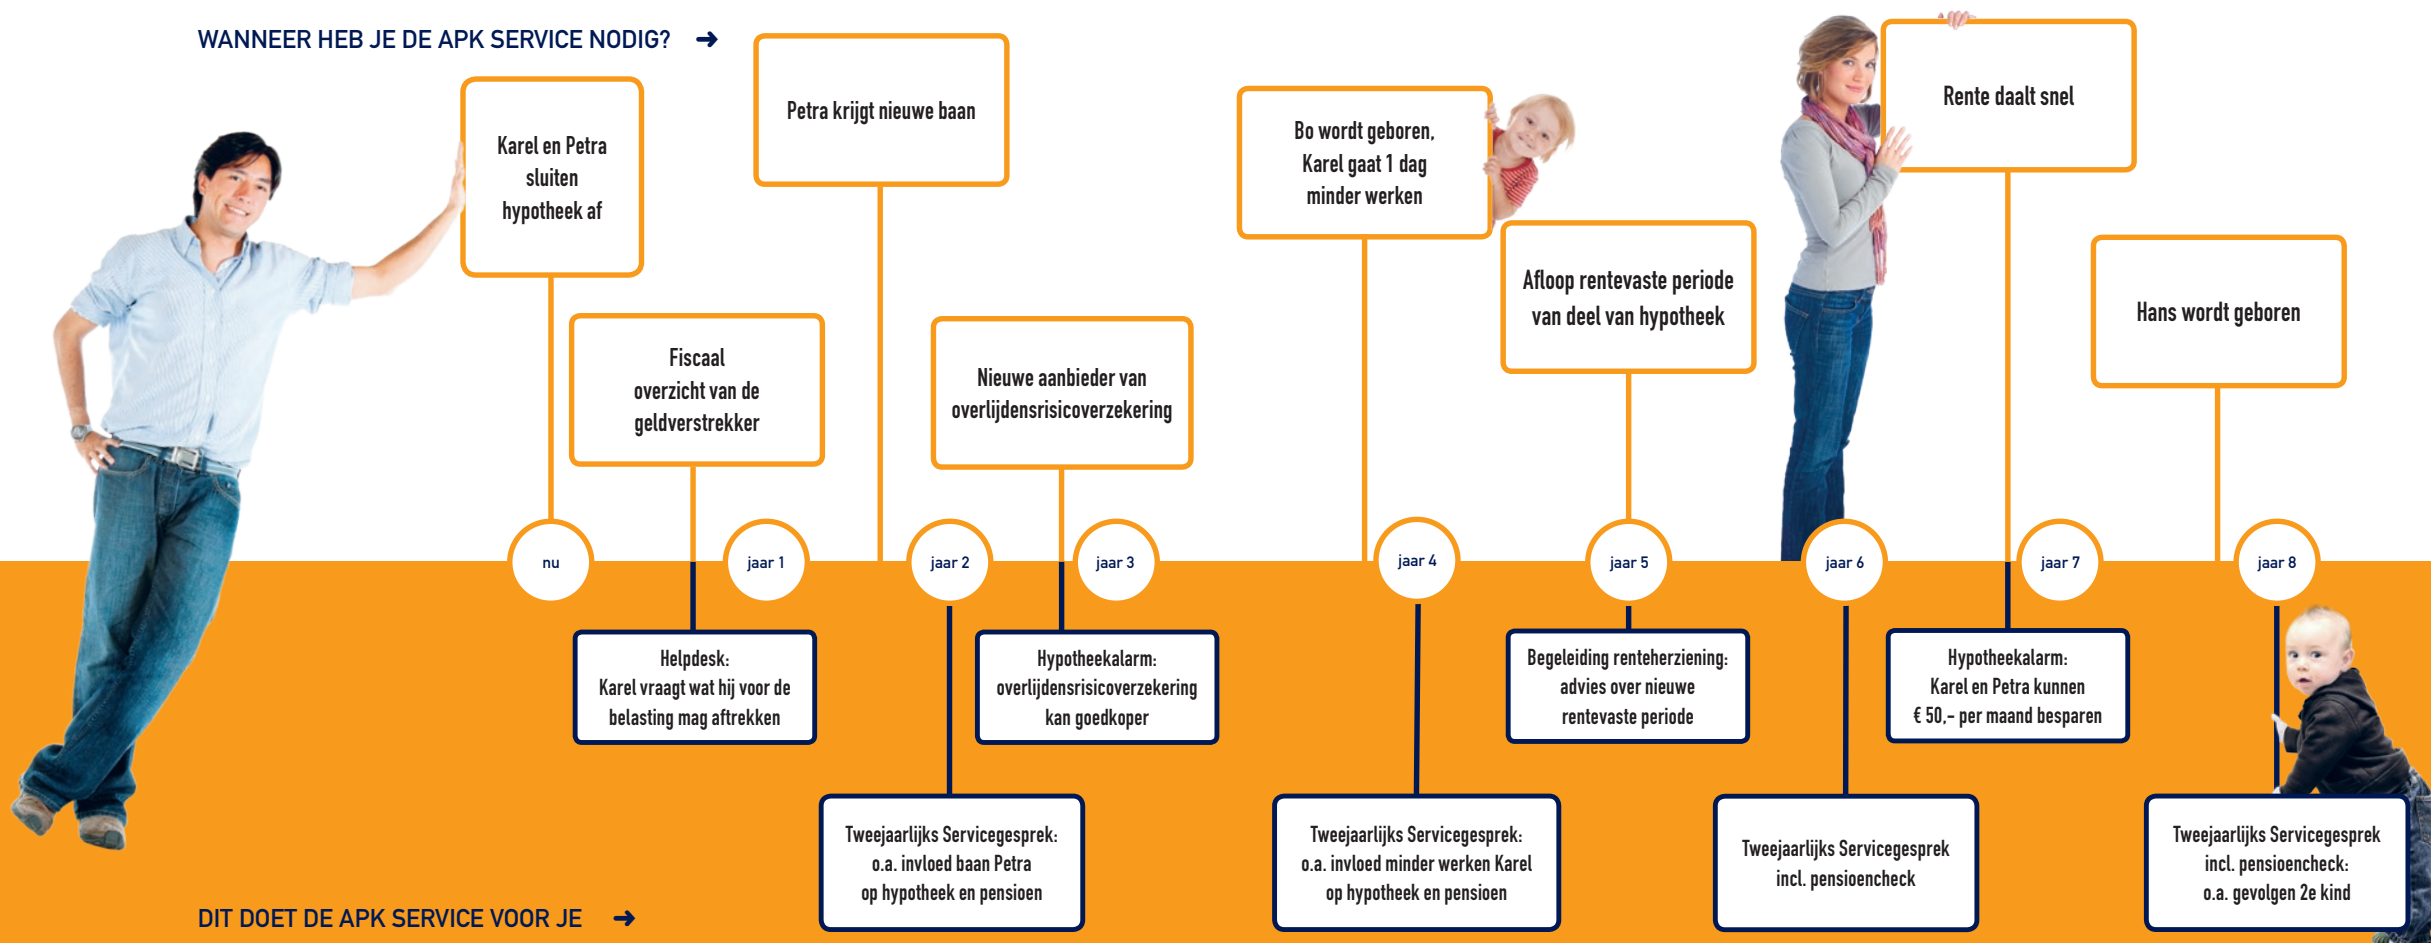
WANNEER HEB JE DE APK SERVICE NODIG? ➜

Karel en Petra sluiten hypotheek af

Petra krijgt nieuwe baan

Fiscaal overzicht van de geldverstrekker

Nieuwe aanbieder van overlijdensrisicoverzekering

Bo wordt geboren, Karel gaat 1 dag minder werken

Afloop rentevaste periode van deel van hypotheek

Rente daalt snel

Hans wordt geboren

nu

jaar 1

jaar 2

jaar 3

jaar 4

jaar 5

jaar 6

jaar 7

jaar 8

Helpdesk: Karel vraagt wat hij voor de belasting mag aftrekken

Hypotheekalarm: overlijdensrisicoverzekering kan goedkoper

Begeleiding renteherziening: advies over nieuwe rentevaste periode

Hypotheekalarm: Karel en Petra kunnen € 50,- per maand besparen

Tweejaarlijks Servicegesprek: o.a. invloed baan Petra op hypotheek en pensioen

Tweejaarlijks Servicegesprek: o.a. invloed minder werken Karel op hypotheek en pensioen

Tweejaarlijks Servicegesprek incl. pensioencheck

Tweejaarlijks Servicegesprek incl. pensioencheck: o.a. gevolgen 2e kind

DIT DOET DE APK SERVICE VOOR JE ➜